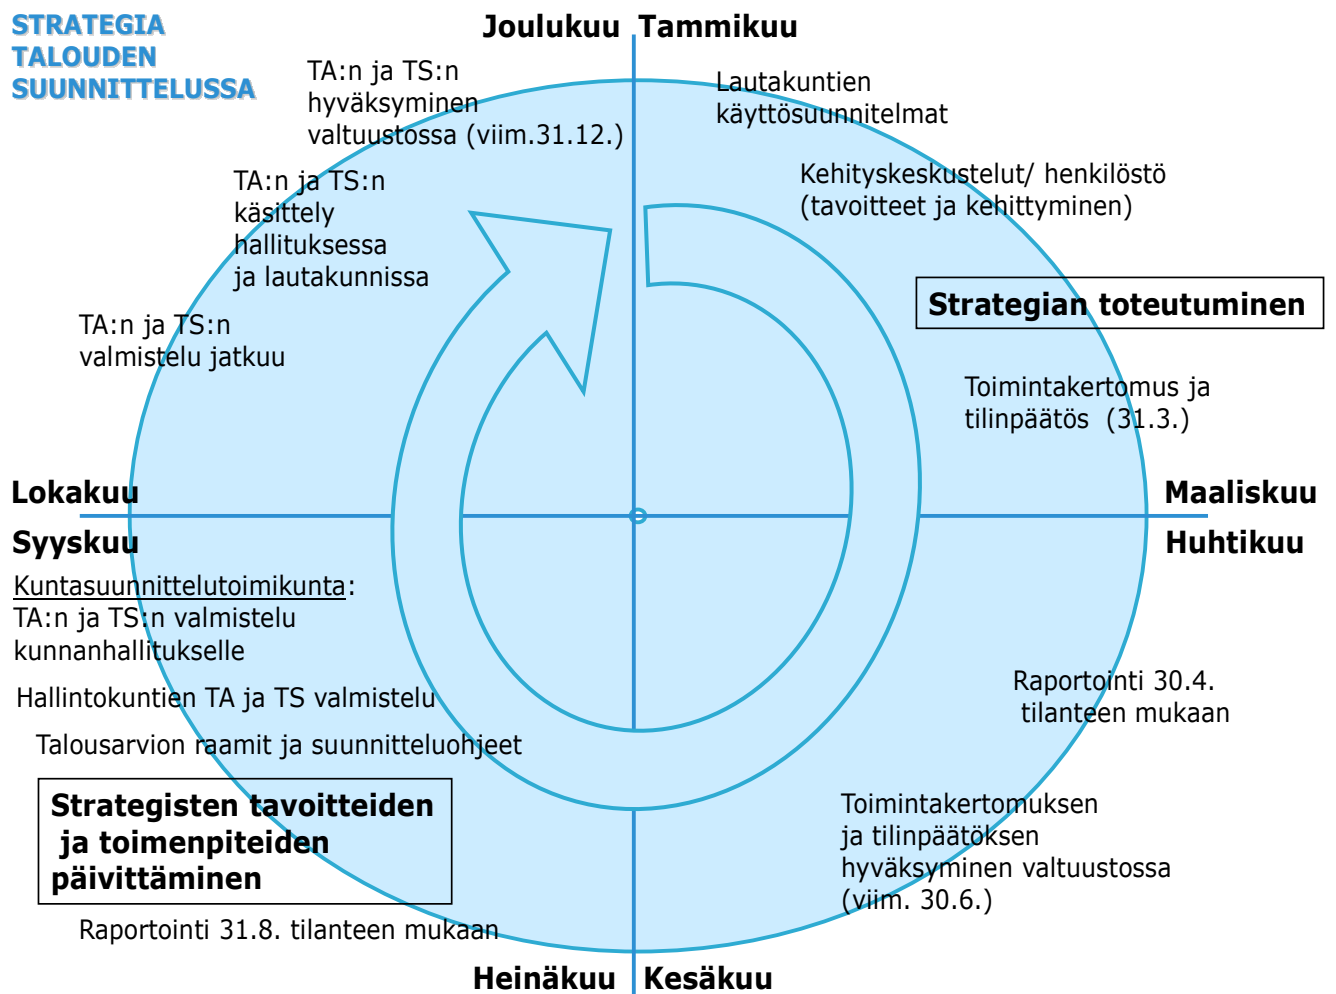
STRATEGIA TALOUDEN SUUNNITTELUSSA

Joulukuu Tammikuu

TA:n ja TS:n hyväksyminen valtuustossa (viim.31.12.)

Lautakuntien käyttösuunnitelmat

Kehityskeskustelut/ henkilöstö (tavoitteet ja kehittyminen)

TA:n ja TS:n käsittely hallituksessa ja lautakunnissa

Strategian toteutuminen

TA:n ja TS:n valmistelu jatkuu

Toimintakertomus ja tilinpäätös (31.3.)

Lokakuu

Maaliskuu

Syyskuu

Huhtikuu

Kuntasuunnittelutoimikunta: TA:n ja TS:n valmistelu kunnanhallitukselle

Hallintokuntien TA ja TS valmistelu

Raportointi 30.4. tilanteen mukaan

Talousarvion raamit ja suunnitteluohjeet

Strategisten tavoitteiden ja toimenpiteiden päivittäminen

Toimintakertomuksen ja tilinpäätöksen hyväksyminen valtuustossa (viim. 30.6.)

Raportointi 31.8. tilanteen mukaan

Heinäkuu Kesäkuu